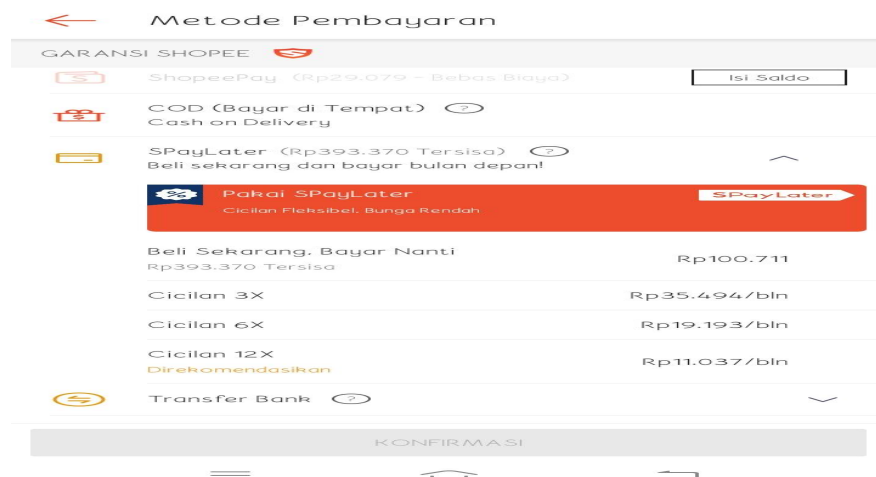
Metode Pembayaran

GARANSI SHOPEE

ShopeePay (Rp29.079 - Bebas Biaya)

Isi Saldo

COD (Bayar di Tempat) ?
Cash on Delivery

SPayLater (Rp393.370 Tersisa) ?
Beli sekarang dan bayar bulan depan!

Pakai SPayLater
Cicilan Fleksibel, Bunga Rendah

SPayLater

| | |
|---|---|
| Beli Sekarang, Bayar Nanti<br>Rp393.370 Tersisa | Rp100.711 |
| Cicilan 3X | Rp35.494/bln |
| Cicilan 6X | Rp19.193/bln |
| Cicilan 12X<br>Direkomendasikan | Rp11.037/bln |

Transfer Bank ?

KONFIRMASI